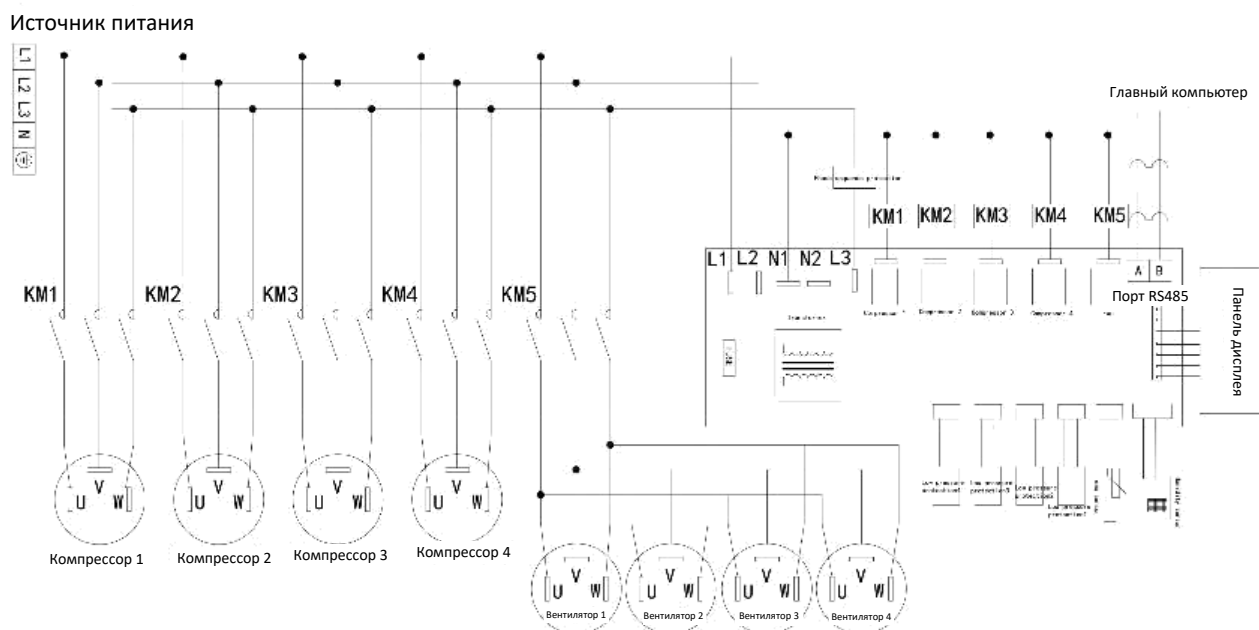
Источник питания

L1
L2
L3
N

Главный компьютер

KM1 KM2 KM3 KM4 KM5

L1 L2 N1 N2 L3

A B

Порт RS485

Панель дисплея

KM1
KM2
KM3
KM4
KM5

U V W
U V W
U V W
U V W

Компрессор 1
Компрессор 2
Компрессор 3
Компрессор 4

U V W
U V W
U V W
U V W

Вентилятор 1
Вентилятор 2
Вентилятор 3
Вентилятор 4